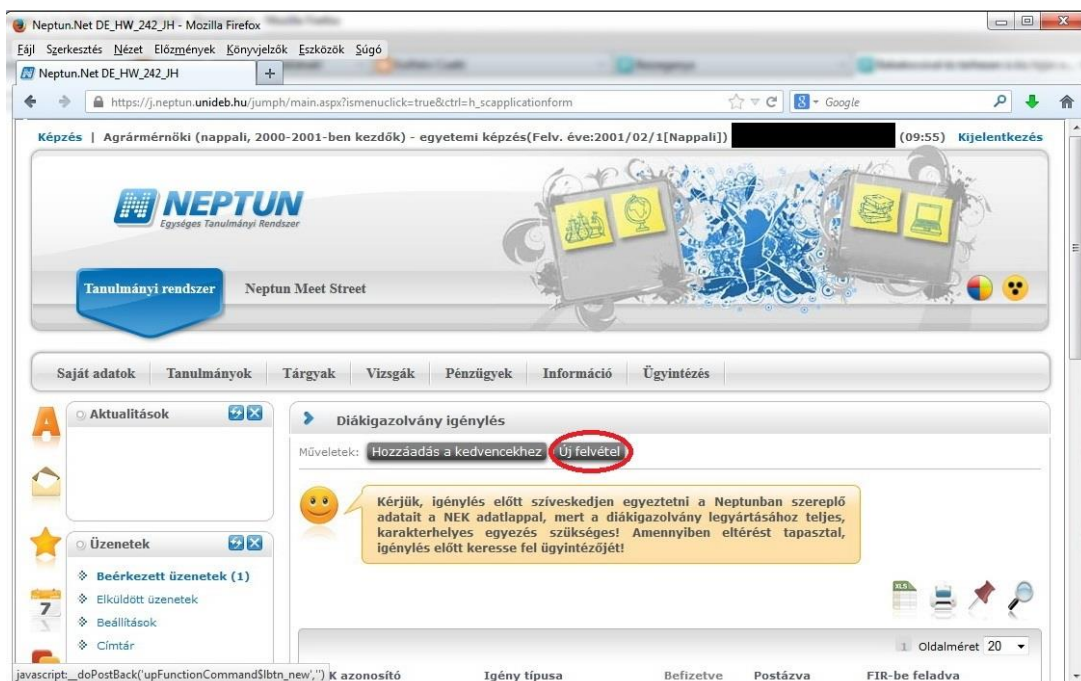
Neptun.Net DE_HW_242_JH - Mozilla Firefox

Fájl Szerkesztés Nézet Előzmények Könyvjelzők Eszközök Súgó

Neptun.Net DE_HW_242_JH

https://j.neptun.unideb.hu/jumph/main.aspx?ismenuclick=true&ctrl=h_scapplicationform

Google

Képzés | Agrármérnöki (nappali, 2000-2001-ben kezdők) - egyetemi képzés(Felv. éve:2001/02/1[Nappali]) (09:55) Kijelentkezés

NEPTUN
Egységes Tanulmányi Rendszer

Tanulmányi rendszer
Neptun Meet Street

Saját adatok | Tanulmányok | Tárgyak | Vizsgák | Pénzügyek | Információ | Ügyintézés

Aktualitások

Üzenetek

Beérkezett üzenetek (1)
Elküldött üzenetek
Beállítások
Címtár

Diákigazolvány igénylés

Műveletek: Hozzáadás a kedvencekhez Új felvétel

Kérjük, igénylés előtt szíveskedjen egyeztetni a Neptunban szereplő adatait a NEK adatlappal, mert a diákigazolvány legyártásához teljes, karakterhelyes egyezés szükséges! Amennyiben eltérést tapasztal, igénylés előtt keresse fel ügyintézőjét!

1 Oldalméret 20

javascript:__doPostBack('upFunctionCommand$lbtn_new','') K azonosító | Igény típusa | Befizetve | Postázva | FIR-be feladva